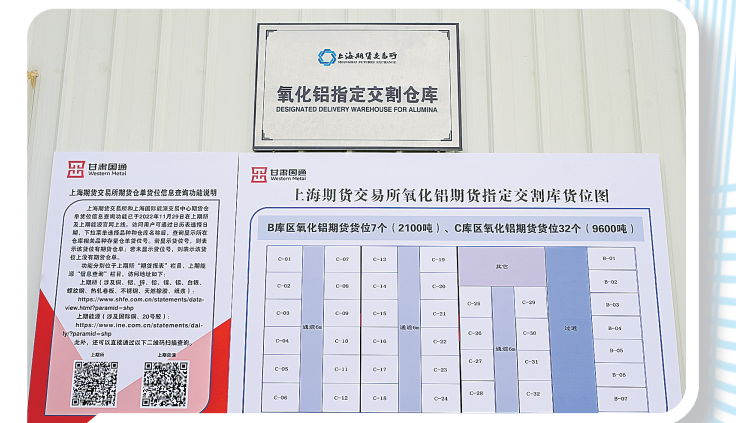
上海期货交易所
SHANGHAI FUTURES EXCHANGE

氧化铝指定交割仓库
DESIGNATED DELIVERY WAREHOUSE FOR ALUMINA

甘肃国通
Western Metal

上海期货交易所期货仓单货位信息查询功能说明

上海期货交易所和上海国际能源交易中心期货仓单货位信息查询功能已于2022年11月29日在上期所及上期能源官网上线。访问用户可通过仓库名称搜寻，下拉菜单选择品种和仓库名称后，查看显示所在仓库相关品种仓单仓单货位号，货品显示货位号，则未示该货位有期货仓单，若未显示货位号，则表示该货位上没有期货仓单。

功能在上期所官网“期货信息”栏目、上期能源“信息查询”栏目，访问地址如下：

上期所（涉及铜、铝、锌、铅、镍、锡、白银、螺纹钢、热轧卷板、不锈钢、天然橡胶、纸浆）：https://www.shfe.com.cn/statements/dataview.html?paramid=shp

上期能源（涉及国际铜、20号胶）：https://www.ine.com.cn/statements/daily/?paramid=shp

此外，还可以直接通过以下二维码扫描查阅。

上期所　上期能源

甘肃国通
Western Metal

上海期货交易所氧化铝期货指定交割库货位图

B库区氧化铝期货货位7个（2100吨）、C库区氧化铝期货货位32个（9600吨）

C-01　C-07　C-13　C-19　其它　B-01
C-02　C-08　C-14　C-20　B-02
C-03　C-09　C-15　C-21　C-25　C-29　B-03
C-04　通道6m　C-10　通道6m　C-16　C-22　C-26　通道6m　C-30　过道　B-04
C-05　C-11　C-17　C-23　C-27　C-31　B-05
C-06　C-12　C-18　C-24　C-28　C-32　B-06
B-07